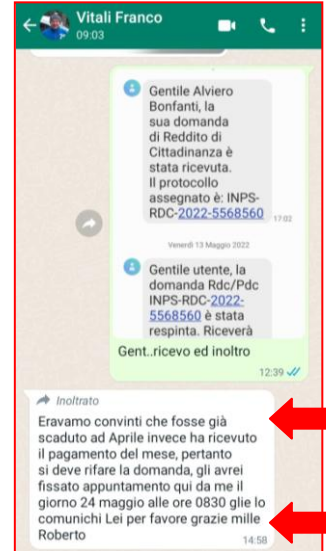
Vitali Franco
09:03

Gentile Alviero Bonfanti, la sua domanda di Reddito di Cittadinanza è stata ricevuta. Il protocollo assegnato è: INPS-RDC-2022-5568560 17:02

Venerdì 13 Maggio 2022

Gentile utente, la domanda Rdc/Pdc INPS-RDC-2022-5568560 è stata respinta. Riceverà

Gent..ricevo ed inoltro
12:39

Inoltrato
Eravamo convinti che fosse già scaduto ad Aprile invece ha ricevuto il pagamento del mese, pertanto si deve rifare la domanda, gli avrei fissato appuntamento qui da me il giorno 24 maggio alle ore 0830 glie lo comunichi Lei per favore grazie mille Roberto
14:58